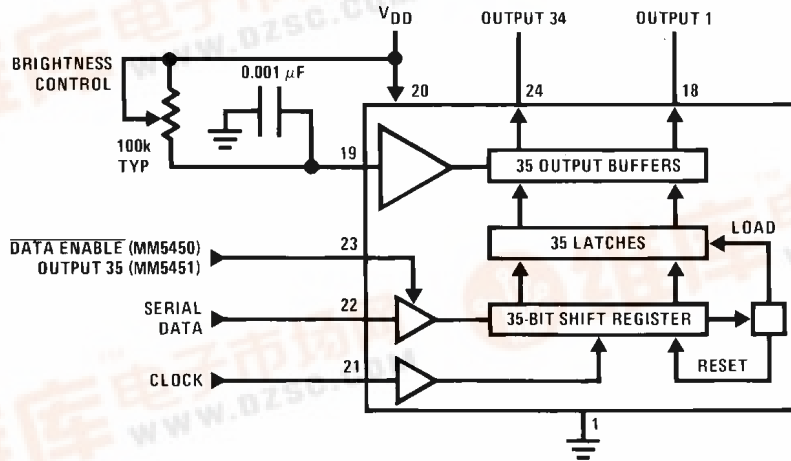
$V_{DD}$

OUTPUT 34

OUTPUT 1

BRIGHTNESS CONTROL

0.001 $\mu$F

20

24

18

100k TYP

19

35 OUTPUT BUFFERS

LOAD

$\overline{\text{DATA ENABLE}}$ (MM5450)
OUTPUT 35 (MM5451)

23

35 LATCHES

SERIAL DATA

22

35-BIT SHIFT REGISTER

RESET

CLOCK

21

1

www.dzsc.com

www.dzsc.com